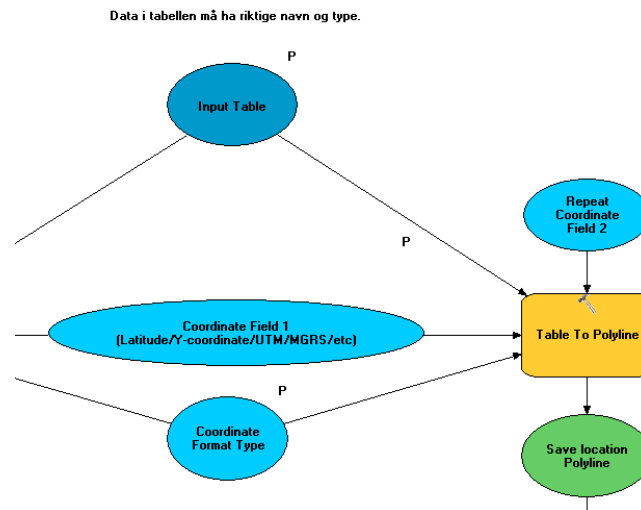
Data i tabellen må ha riktige navn og type.

P

Input Table

P

Repeat Coordinate Field 2

Coordinate Field 1 (Latitude/Y-coordinate/UTM/MGRS/etc)

Table To Polyline

P

Coordinate Format Type

Save location Polyline